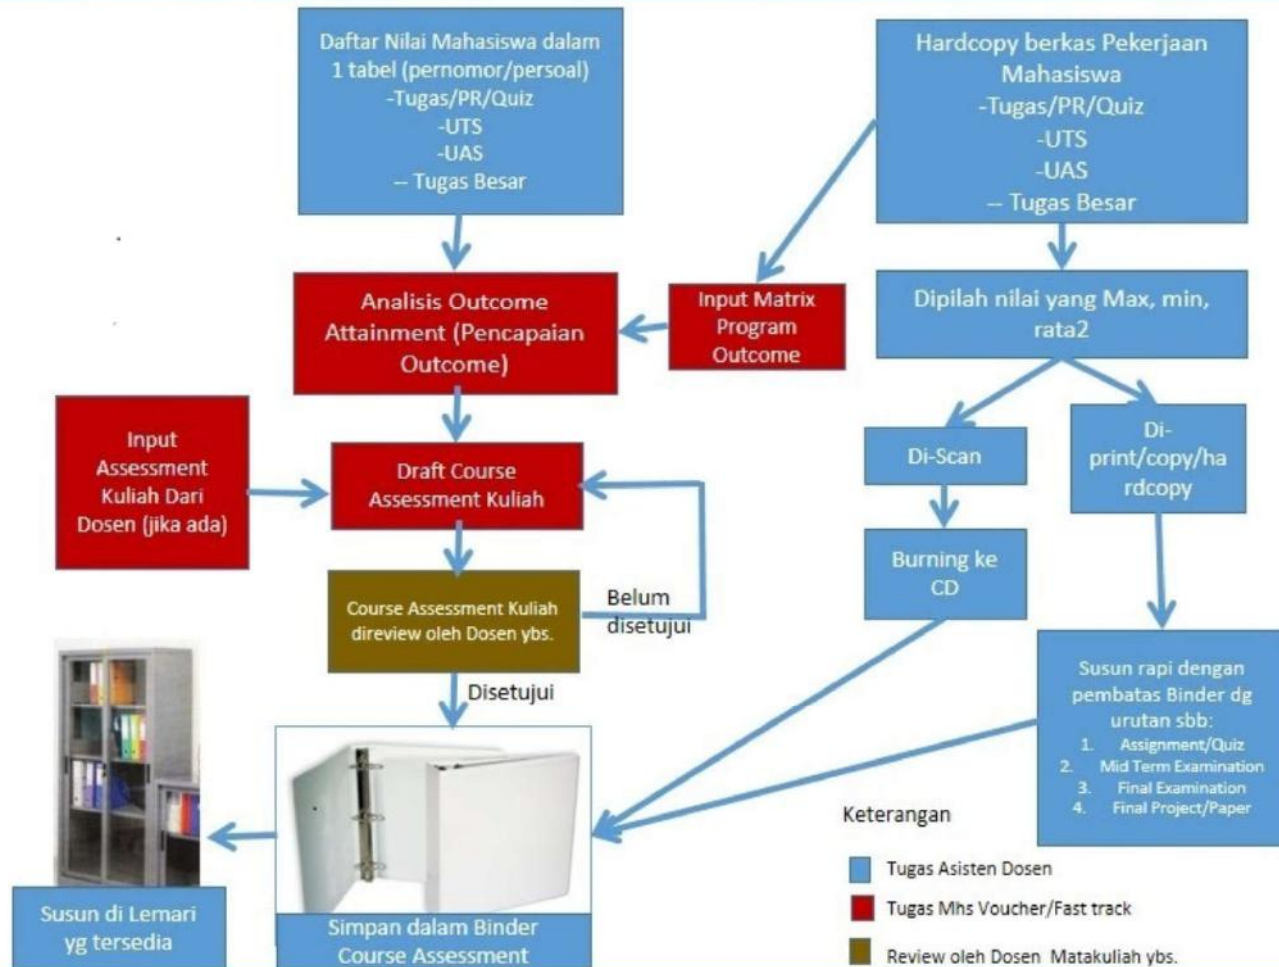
Daftar Nilai Mahasiswa dalam 1 tabel (pernomor/persoal)
-Tugas/PR/Quiz
-UTS
-UAS
-- Tugas Besar

Hardcopy berkas Pekerjaan Mahasiswa
-Tugas/PR/Quiz
-UTS
-UAS
-- Tugas Besar

Analisis Outcome Attainment (Pencapaian Outcome)

Input Matrix Program Outcome

Dipilah nilai yang Max, min, rata2

Input Assessment Kuliah Dari Dosen (jika ada)

Draft Course Assessment Kuliah

Di-Scan

Di-print/copy/hardcopy

Burning ke CD

Course Assessment Kuliah direview oleh Dosen ybs.

Belum disetujui

Disetujui

Susun rapi dengan pembatas Binder dg urutan sbb:
1. Assignment/Quiz
2. Mid Term Examination
3. Final Examination
4. Final Project/Paper

Keterangan
Tugas Asisten Dosen
Tugas Mhs Voucher/Fast track
Review oleh Dosen Matakuliah ybs.

Susun di Lemari yg tersedia

Simpan dalam Binder Course Assessment